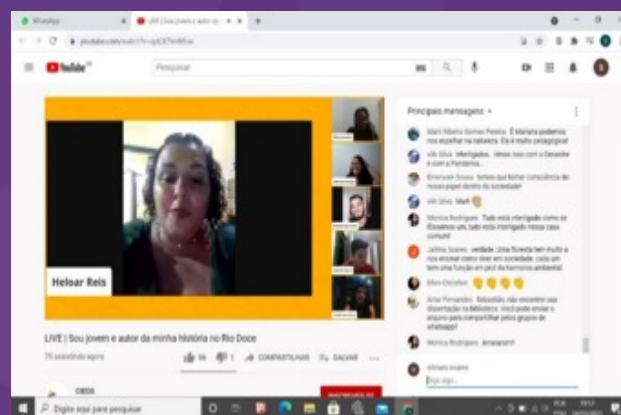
WhatsApp
LIVE | Sou jovem e autor da

YouTube
Pesquisar

Heloar Reis

LIVE | Sou jovem e autor da minha história no Rio Doce
75 assistindo agora
56 1 COMPARTILHAR SALVAR

CEDS
INSCREVER-SE

Principais mensagens

Marli Ribeiro Gomes Pereira: É Mariana podemos nos espelhar na natureza. Ela é muito pedagógica!
Vilt Silva: Interligados. Ideias nas com o Desastre e com a Pandemia.
Emerson Souza: temos que tomar consciência do nosso papel dentro da sociedade!
Vilt Silva: Marli
Monica Rodrigues: Tudo está interligado como os Ecossistemas, tudo está interligado nessa casa comum!
Jailma Soares: verdade. Uma floresta tem muito a nos ensinar como viver em sociedade, cada um tem uma função em prol da harmonia ambiental
Ellen Christie
Artur Fernandes: Sebastião, não encontrei sua dissertação na Biblioteca. Você pode enviar o arquivo para compartilhar pelos grupos de whatsapp?
Monica Rodrigues: Arrasaram!!
Diga algo...

Digite aqui para pesquisar